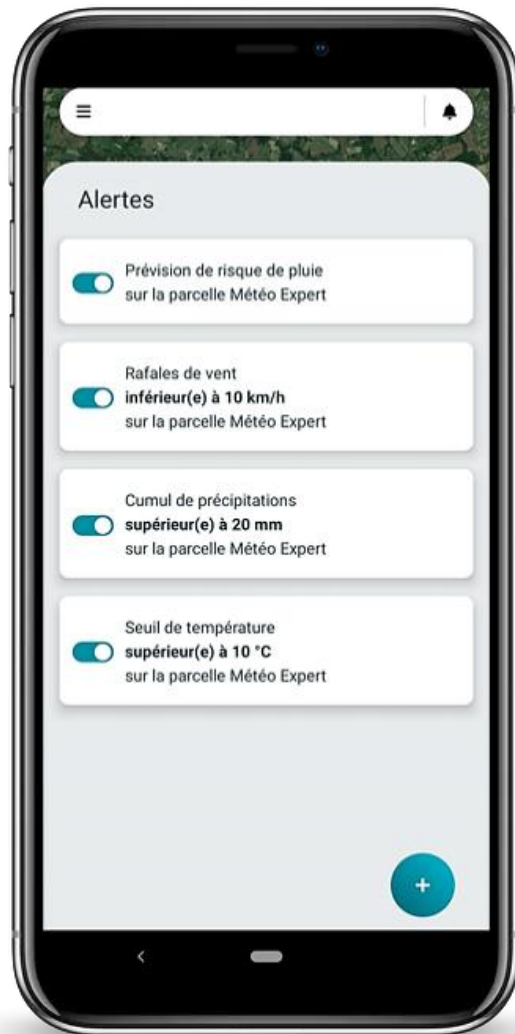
≡

Alertes

Prévision de risque de pluie
sur la parcelle Météo Expert

Rafales de vent
**inférieur(e) à 10 km/h**
sur la parcelle Météo Expert

Cumul de précipitations
**supérieur(e) à 20 mm**
sur la parcelle Météo Expert

Seuil de température
**supérieur(e) à 10 °C**
sur la parcelle Météo Expert

+

<